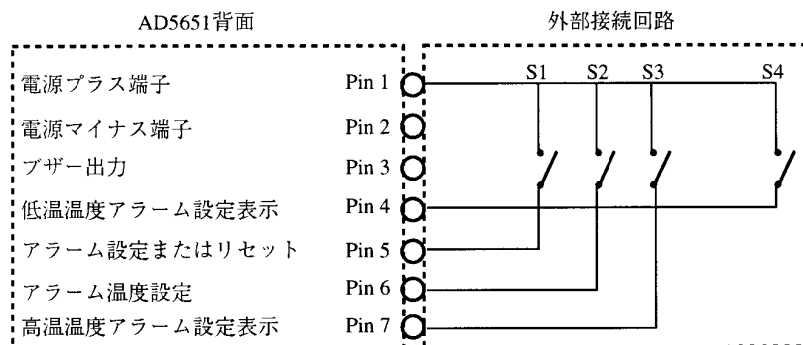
AD5651背面

外部接続回路

電源プラス端子 Pin 1

電源マイナス端子 Pin 2

ブザー出力 Pin 3

低温温度アラーム設定表示 Pin 4

アラーム設定またはリセット Pin 5

アラーム温度設定 Pin 6

高温温度アラーム設定表示 Pin 7

S1 S2 S3 S4